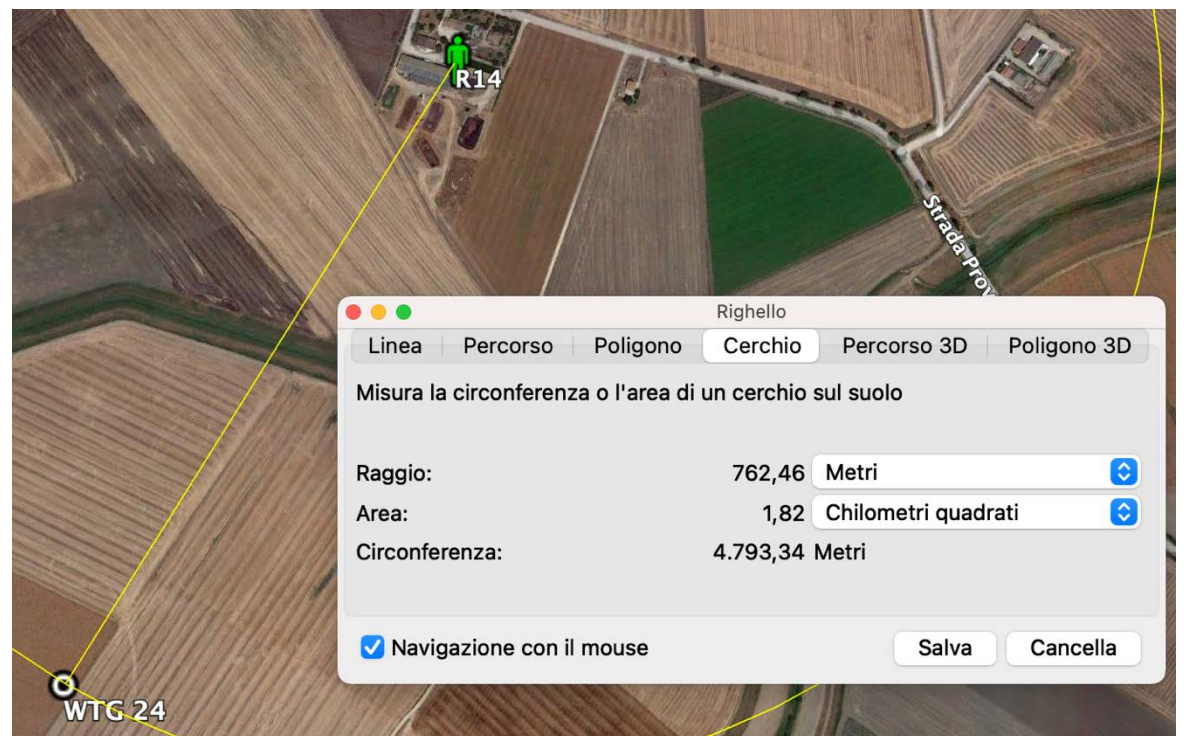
R14

Strada Prov

Righello

Linea | Percorso | Poligono | Cerchio | Percorso 3D | Poligono 3D

Misura la circonferenza o l'area di un cerchio sul suolo

| | | |
|---|---|---|
| Raggio: | 762,46 | Metri |
| Area: | 1,82 | Chilometri quadrati |
| Circonferenza: | 4.793,34 | Metri |

Navigazione con il mouse

Salva

Cancella

WTG 24